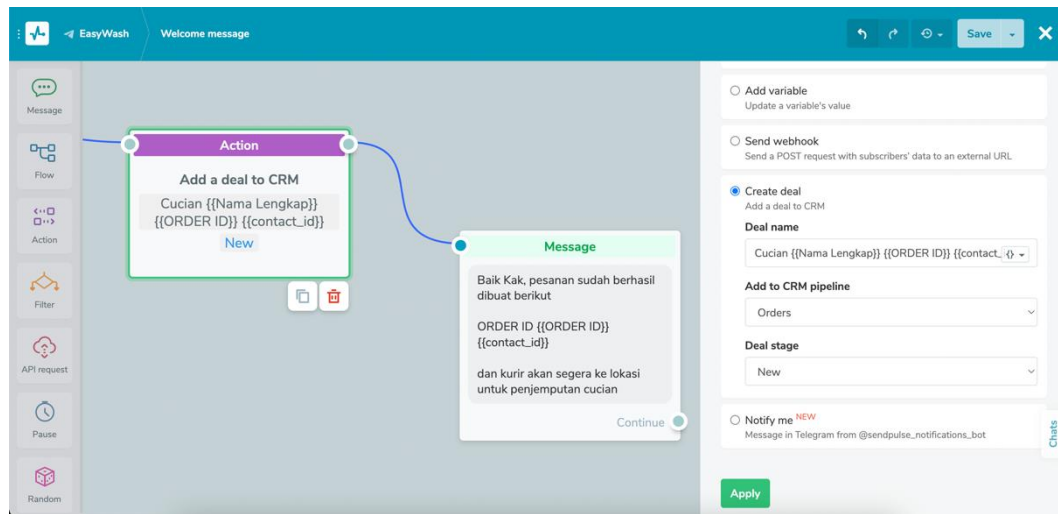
EasyWash

Welcome message

Save

Message

Flow

Action

Filter

API request

Pause

Random

Action

Add a deal to CRM

Cucian {{Nama Lengkap}} {{ORDER ID}} {{contact_id}}

New

Message

Baik Kak, pesanan sudah berhasil dibuat berikut

ORDER ID {{ORDER ID}} {{contact_id}}

dan kurir akan segera ke lokasi untuk penjemputan cucian

Continue

Add variable
Update a variable's value

Send webhook
Send a POST request with subscribers' data to an external URL

Create deal
Add a deal to CRM

Deal name

Cucian {{Nama Lengkap}} {{ORDER ID}} {{contact_

Add to CRM pipeline

Orders

Deal stage

New

Notify me NEW
Message in Telegram from @sendpulse_notifications_bot

Chats

Apply